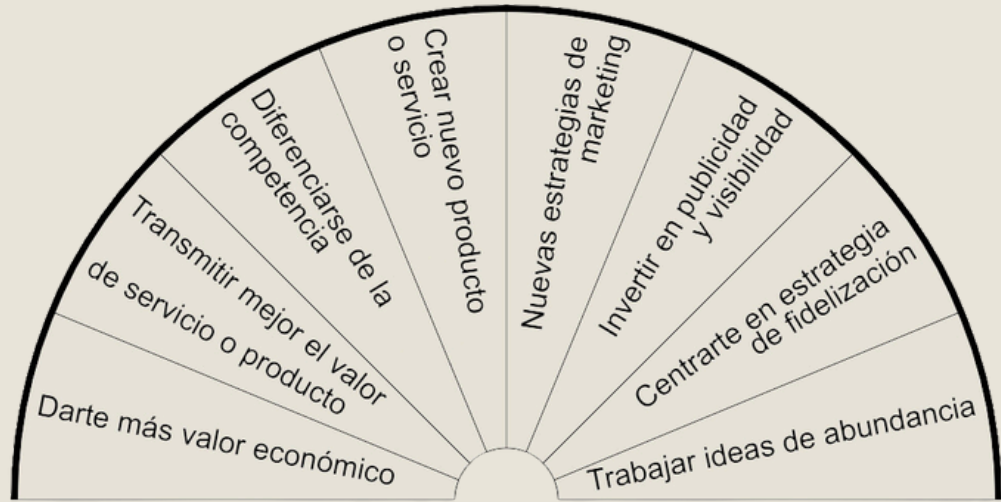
Darte más valor económico

Transmitir mejor el valor de servicio o producto

Diferenciarse de la competencia

Crear nuevo producto o servicio

Nuevas estrategias de marketing

Invertir en publicidad y visibilidad

Centrarte en estrategia de fidelización

Trabajar ideas de abundancia